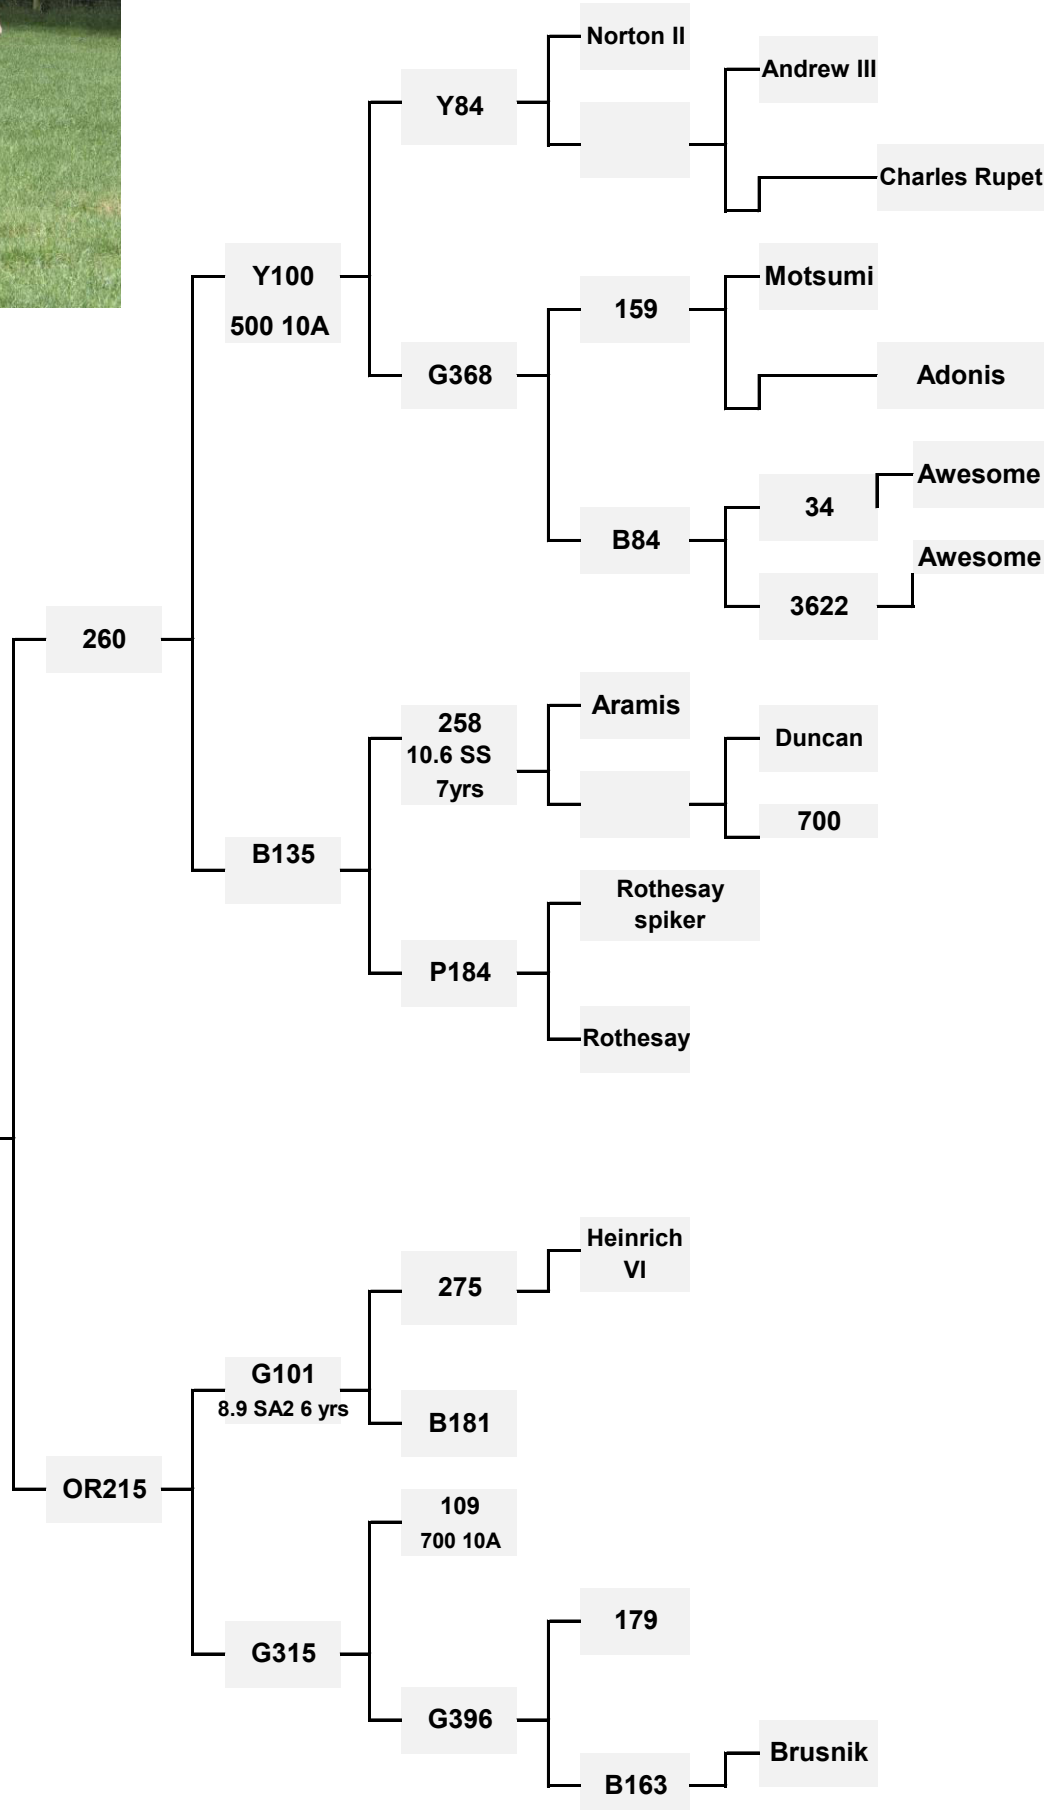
Norton II

Andrew III

Y84

Charles Rupet

Y100
500 10A

Motsumi

159

G368

Adonis

Awesome

34

B84

Awesome

3622

260

258
10.6 SS
7yrs

Aramis

Duncan

700

B135

Rothesay spiker

P184

Rothesay

Heinrich VI

275

G101
8.9 SA2 6 yrs

B181

OR215

109
700 10A

179

G315

G396

Brusnik

B163